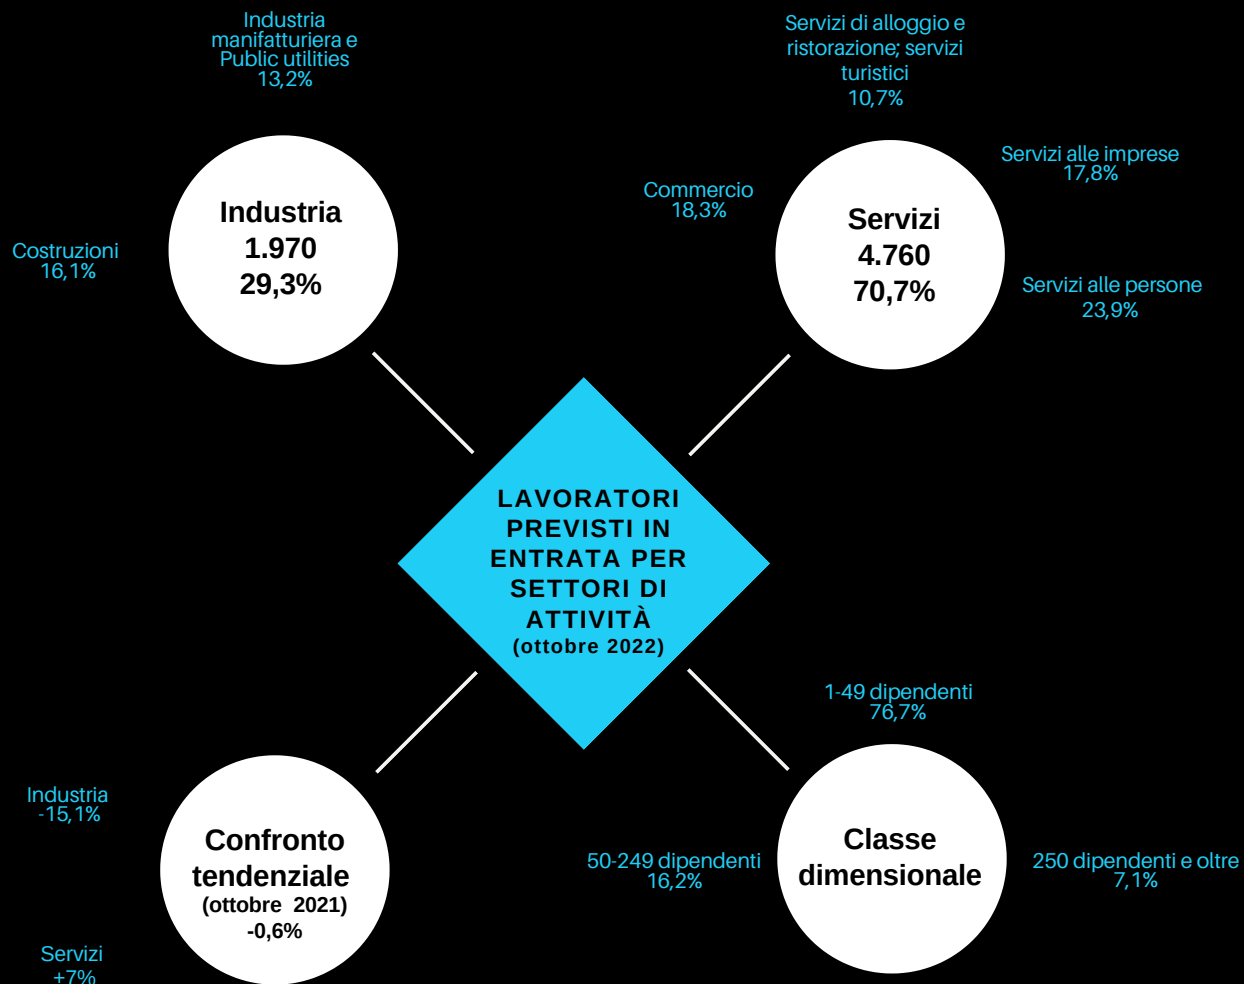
Industria manifatturiera e Public utilities
13,2%

Servizi di alloggio e ristorazione; servizi turistici
10,7%

Servizi alle imprese
17,8%

Commercio
18,3%

Industria
1.970
29,3%

Servizi
4.760
70,7%

Costruzioni
16,1%

Servizi alle persone
23,9%

LAVORATORI PREVISTI IN ENTRATA PER SETTORI DI ATTIVITÀ
(ottobre 2022)

1-49 dipendenti
76,7%

Industria
-15,1%

Confronto tendenziale
(ottobre 2021)
-0,6%

Classe dimensionale

50-249 dipendenti
16,2%

250 dipendenti e oltre
7,1%

Servizi
+7%